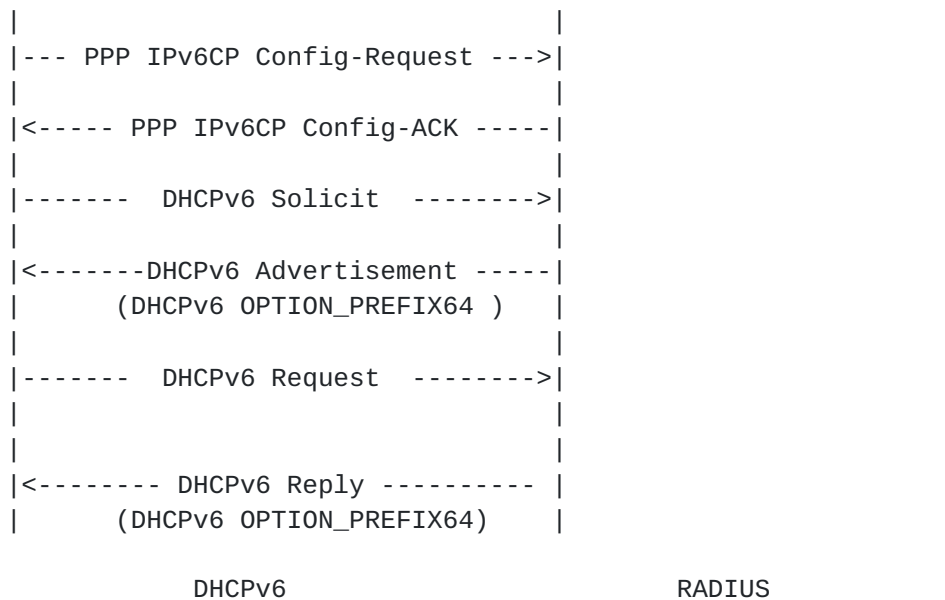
|                                  |
|--- PPP IPv6CP Config-Request --->|
|                                  |
|<----- PPP IPv6CP Config-ACK -----|
|                                  |
|-------  DHCPv6 Solicit  -------->|
|                                  |
|<-------DHCPv6 Advertisement -----|
|      (DHCPv6 OPTION_PREFIX64 )   |
|                                  |
|-------  DHCPv6 Request  -------->|
|                                  |
|                                  |
|<-------- DHCPv6 Reply ---------- |
|      (DHCPv6 OPTION_PREFIX64)    |

        DHCPv6                              RADIUS